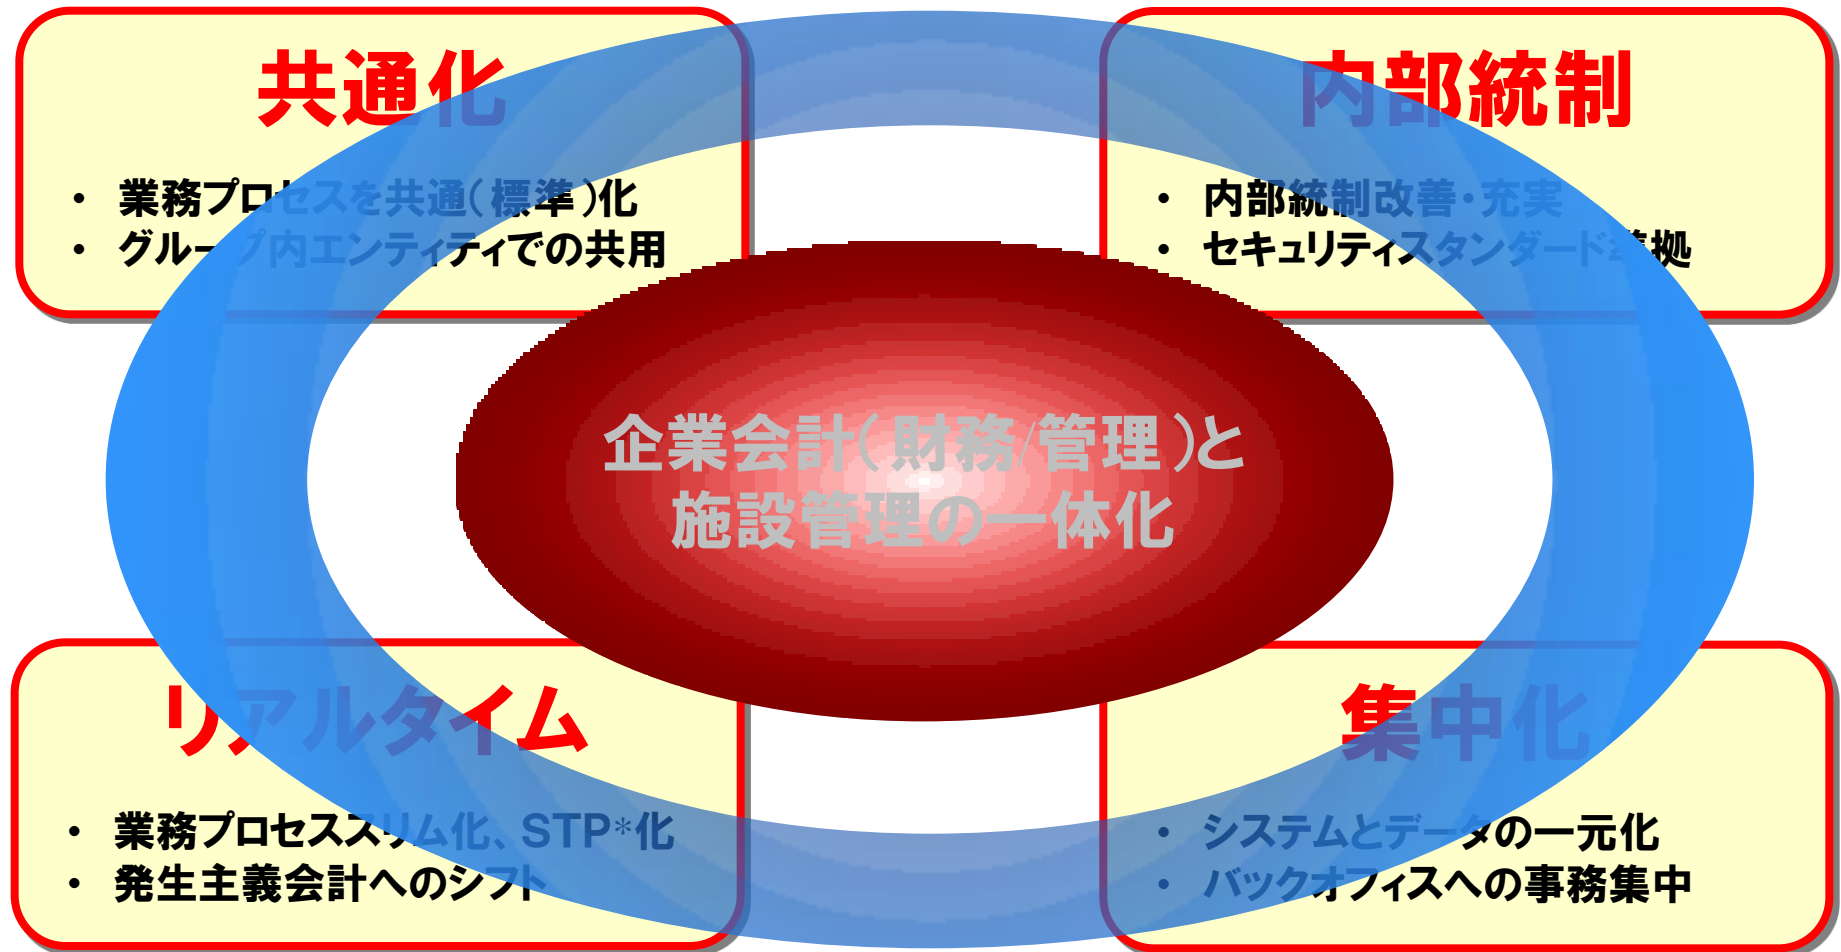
共通化

• 業務プロセスを共通(標準)化
• グループ内エンティティでの共用

内部統制

• 内部統制改善・充実
• セキュリティスタンダード準拠

企業会計(財務/管理)と施設管理の一体化

リアルタイム

• 業務プロセススリム化、STP*化
• 発生主義会計へのシフト

集中化

• システムとデータの一元化
• バックオフィスへの事務集中